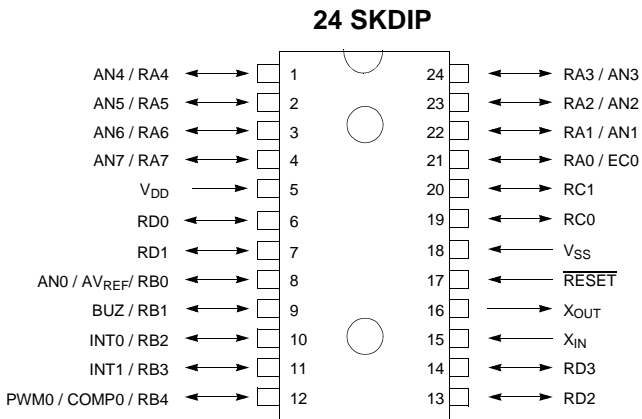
24 SKDIP

AN4 / RA4 1
AN5 / RA5 2
AN6 / RA6 3
AN7 / RA7 4
$V_{DD}$ 5
RD0 6
RD1 7
AN0 / $AV_{REF}$/ RB0 8
BUZ / RB1 9
INT0 / RB2 10
INT1 / RB3 11
PWM0 / COMP0 / RB4 12

24 RA3 / AN3
23 RA2 / AN2
22 RA1 / AN1
21 RA0 / EC0
20 RC1
19 RC0
18 $V_{SS}$
17 $\overline{RESET}$
16 $X_{OUT}$
15 $X_{IN}$
14 RD3
13 RD2